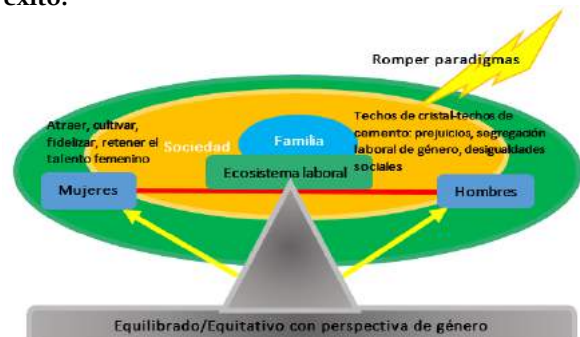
éxito.

Romper paradigmas

Atraer, cultivar, fidelizar, retener el talento femenino

Sociedad

Familia

Techos de cristal-techos de cemento: prejuicios, segregación laboral de género, desigualdades sociales

Ecosistema laboral

Mujeres

Hombres

Equilibrado/Equitativo con perspectiva de género